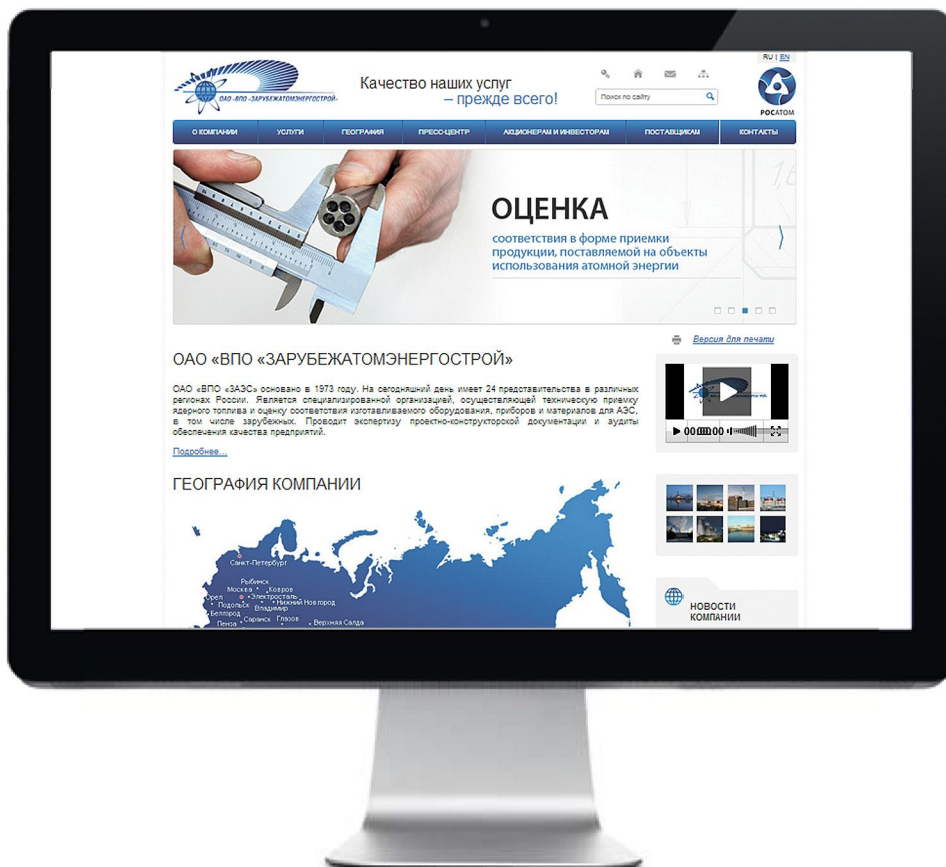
ОАО «ВПО «ЗАРУБЕЖАТОМЭНЕРГОСТРОЙ»

Качество наших услуг
– прежде всего!

RU | EN

Поиск по сайту

РОСАТОМ

О КОМПАНИИ | УСЛУГИ | ГЕОГРАФИЯ | ПРЕСС-ЦЕНТР | АКЦИОНЕРАМ И ИНВЕСТОРАМ | ПОСТАВЩИКАМ | КОНТАКТЫ

ОЦЕНКА
соответствия в форме приемки продукции, поставляемой на объекты использования атомной энергии

Версия для печати

ОАО «ВПО «ЗАРУБЕЖАТОМЭНЕРГОСТРОЙ»

ОАО «ВПО «ЗАЭС» основано в 1973 году. На сегодняшний день имеет 24 представительства в различных регионах России. Является специализированной организацией, осуществляющей техническую приемку ядерного топлива и оценку соответствия изготавливаемого оборудования, приборов и материалов для АЭС, в том числе зарубежных. Проводит экспертизу проектно-конструкторской документации и аудиты обеспечения качества предприятий.

Подробнее...

00:00 / 00:00

ГЕОГРАФИЯ КОМПАНИИ

Санкт-Петербург
Рыбинск
Москва
Ковров
Электросталь
Орел
Подольск
Нижний Новгород
Владимир
Белгород
Пенза
Саранск
Глазов
Верхняя Салда

НОВОСТИ КОМПАНИИ